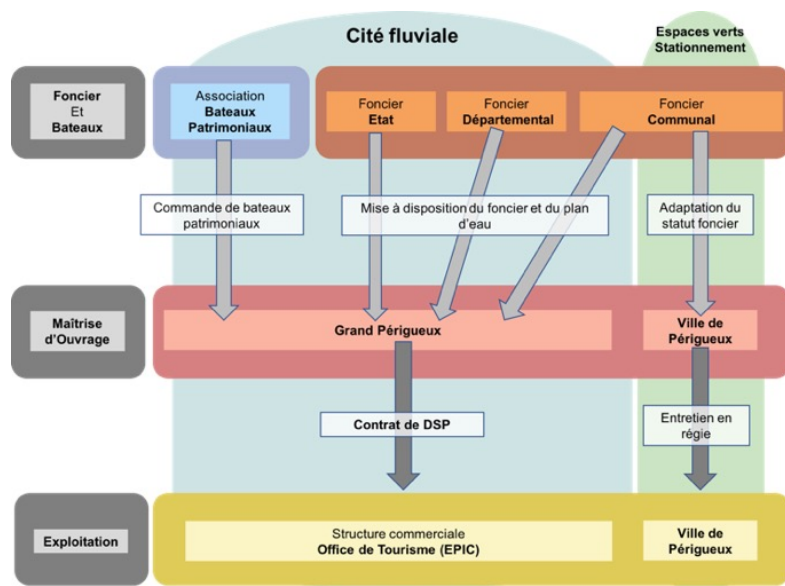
Cité fluviale

Espaces verts
Stationnement

Foncier
Et
Bateaux

Association
Bateaux Patrimoniaux

Foncier
Etat

Foncier
Départemental

Foncier
Communal

Commande de bateaux patrimoniaux

Mise à disposition du foncier et du plan d'eau

Adaptation du statut foncier

Maîtrise d'Ouvrage

Grand Périgueux

Ville de Périgueux

Contrat de DSP

Entretien en régie

Exploitation

Structure commerciale
Office de Tourisme (EPIC)

Ville de Périgueux